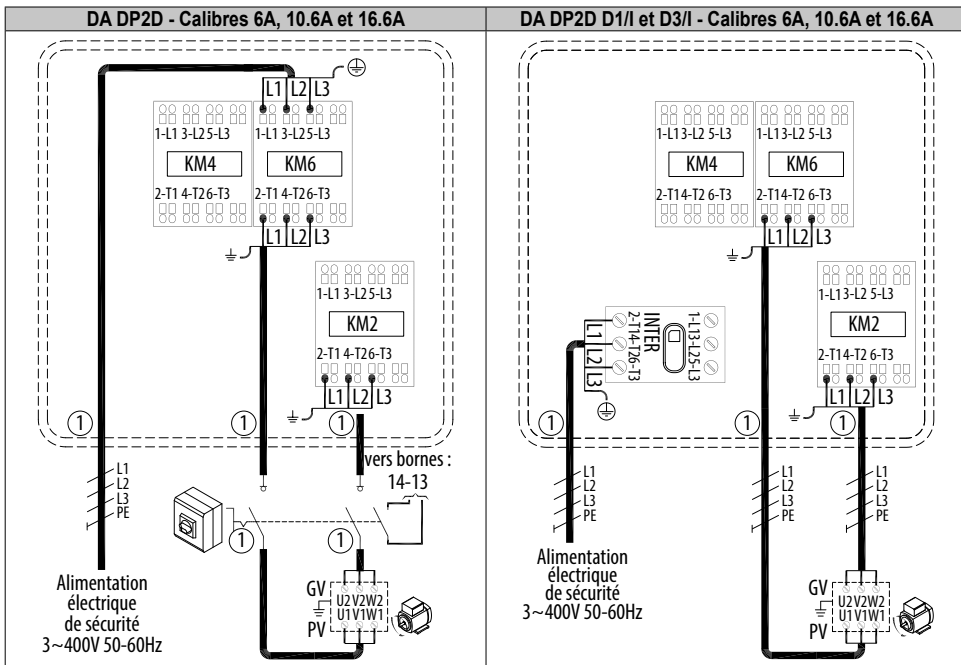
| DA DP2D - Calibres 6A, 10.6A et 16.6A | DA DP2D D1/I et D3/I - Calibres 6A, 10.6A et 16.6A |
|---|---|

L1 L2 L3

1-L1 3-L2 5-L3
KM4
2-T1 4-T2 6-T3

1-L1 3-L2 5-L3
KM6
2-T1 4-T2 6-T3

L1 L2 L3

1-L1 3-L2 5-L3
KM2
2-T1 4-T2 6-T3

L1 L2 L3

1

1

1

vers bornes : 14-13

L1
L2
L3
PE

1

1

Alimentation électrique de sécurité 3~400V 50-60Hz

GV
U2 V2 W2
U1 V1 W1
PV

1-L1 3-L2 5-L3
KM4
2-T1 4-T2 6-T3

1-L1 3-L2 5-L3
KM6
2-T1 4-T2 6-T3

L1 L2 L3

INTER
1-L1 3-L2 5-L3
2-T1 4-T2 6-T3

L1
L2
L3

1-L1 3-L2 5-L3
KM2
2-T1 4-T2 6-T3

L1 L2 L3

1

1

1

L1
L2
L3
PE

L1
L2
L3
PE

L1
L2
L3
PE

Alimentation électrique de sécurité 3~400V 50-60Hz

GV
U2 V2 W2
U1 V1 W1
PV